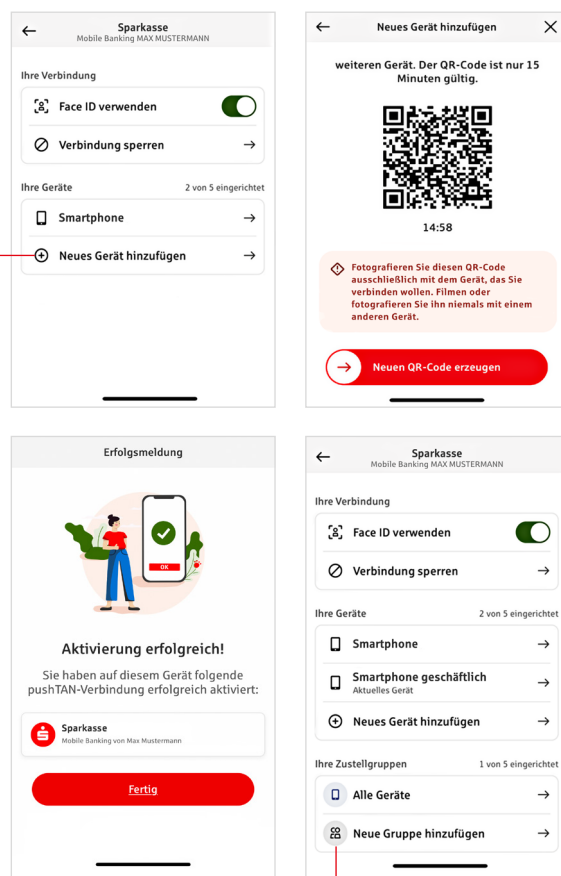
Sparkasse
Mobile Banking MAX MUSTERMANN

Ihre Verbindung

Face ID verwenden

Verbindung sperren

Ihre Geräte 2 von 5 eingerichtet

Smartphone

Neues Gerät hinzufügen

Neues Gerät hinzufügen

weiteren Gerät. Der QR-Code ist nur 15 Minuten gültig.

14:58

Fotografieren Sie diesen QR-Code ausschließlich mit dem Gerät, das Sie verbinden wollen. Filmen oder fotografieren Sie ihn niemals mit einem anderen Gerät.

Neuen QR-Code erzeugen

Erfolgsmeldung

OK

Aktivierung erfolgreich!

Sie haben auf diesem Gerät folgende pushTAN-Verbindung erfolgreich aktiviert:

Sparkasse
Mobile Banking von Max Mustermann

Fertig

Sparkasse
Mobile Banking MAX MUSTERMANN

Ihre Verbindung

Face ID verwenden

Verbindung sperren

Ihre Geräte 2 von 5 eingerichtet

Smartphone

Smartphone geschäftlich
Aktuelles Gerät

Neues Gerät hinzufügen

Ihre Zustellgruppen 1 von 5 eingerichtet

Alle Geräte

Neue Gruppe hinzufügen